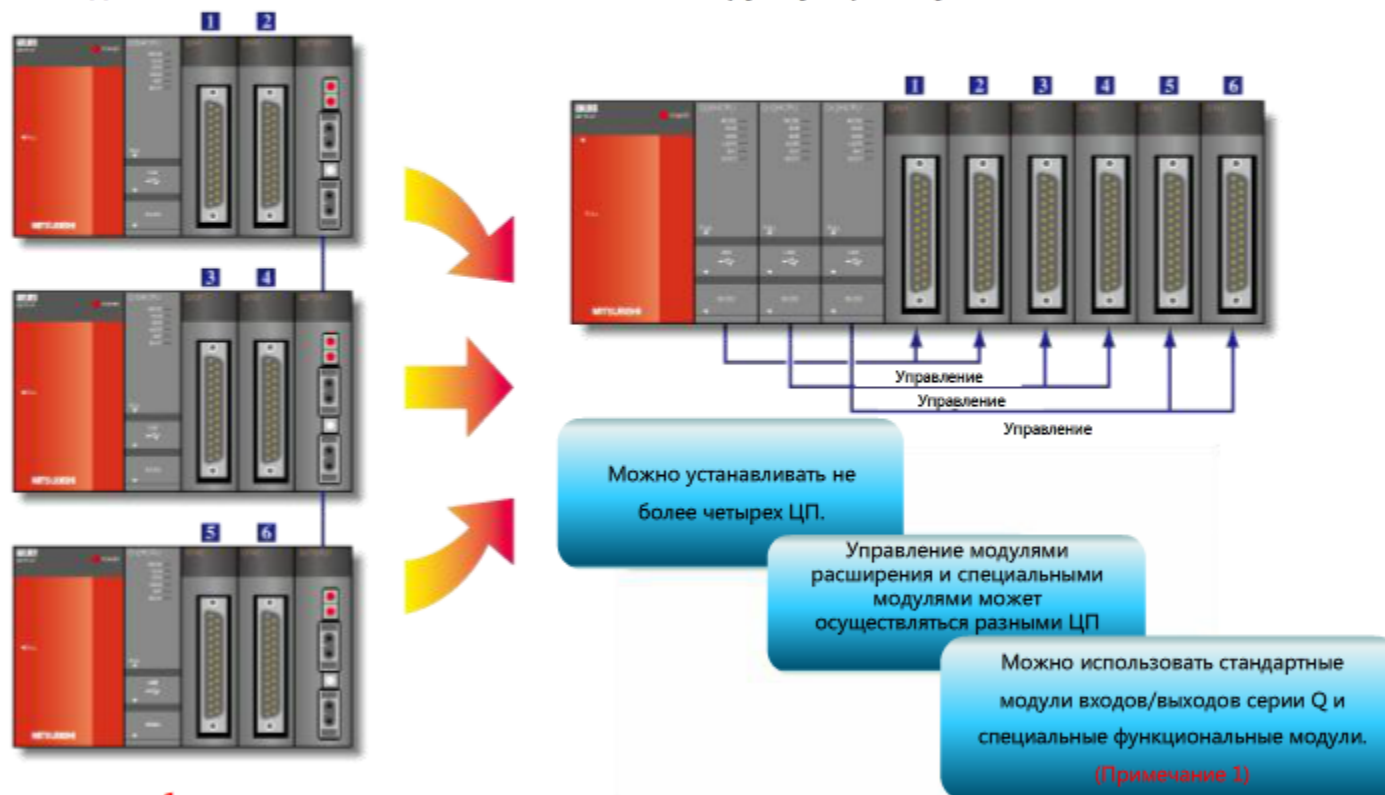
1 2

3 4

5 6

1 2 3 4 5 6

Управление

Управление

Управление

Можно устанавливать не более четырех ЦП.

Управление модулями расширения и специальными модулями может осуществляться разными ЦП

Можно использовать стандартные модули входов/выходов серии Q и специальные функциональные модули.

(Примечание 1)